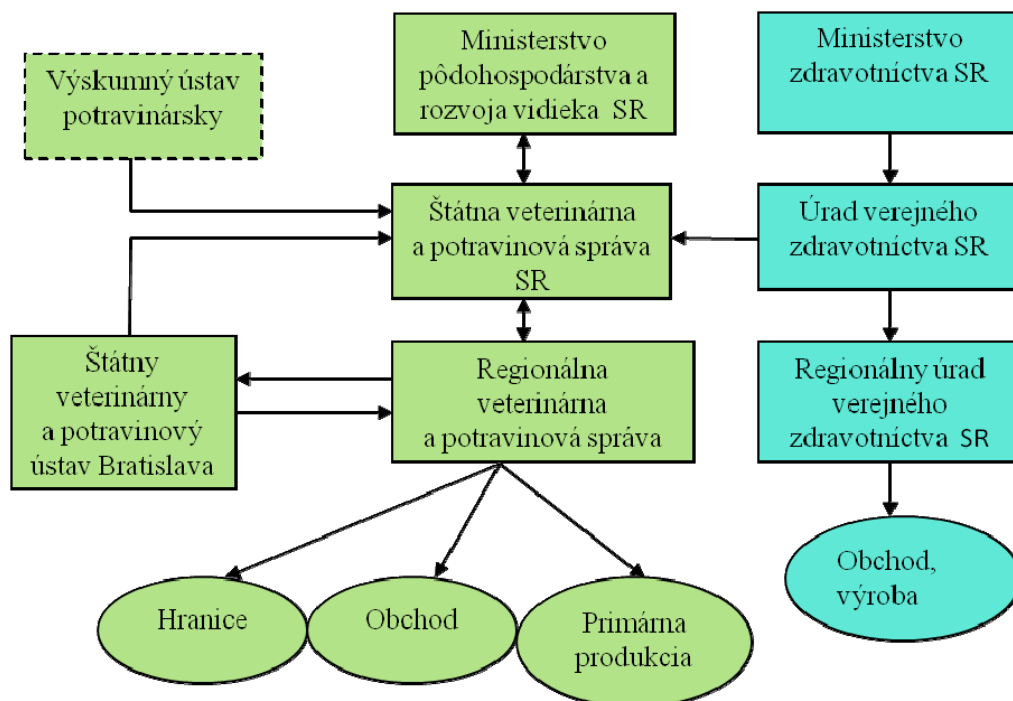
Výskumný ústav potravinársky

Ministerstvo pôdohospodárstva a rozvoja vidieka SR

Ministerstvo zdravotníctva SR

Štátna veterinárna a potravinová správa SR

Úrad verejného zdravotníctva SR

Štátny veterinárny a potravinový ústav Bratislava

Regionálna veterinárna a potravinová správa

Regionálny úrad verejného zdravotníctva SR

Hranice

Obchod

Primárna produkcia

Obchod, výroba